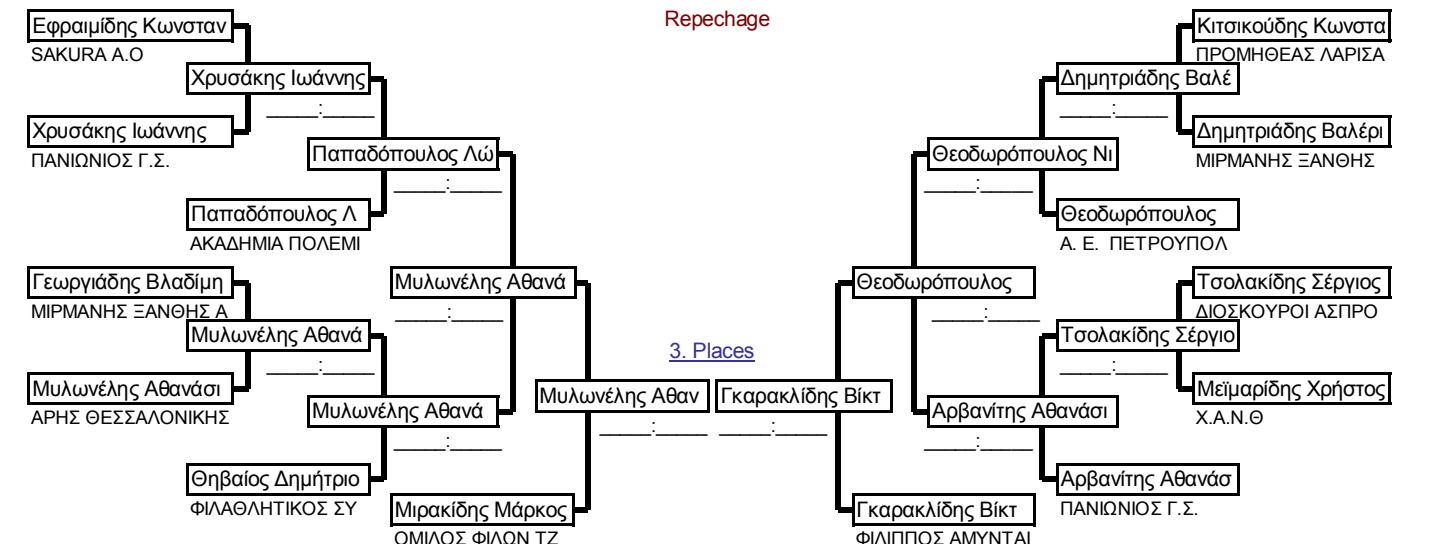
Repechage

Εφραιμίδης Κωνσταν
SAKURA A.O
Χρυσάκης Ιωάννης
____:____
Χρυσάκης Ιωάννης
ΠΑΝΙΩΝΙΟΣ Γ.Σ.
Παπαδόπουλος Λώ
____:____
Παπαδόπουλος Λ
ΑΚΑΔΗΜΙΑ ΠΟΛΕΜΙ
Μυλωνέλης Αθανά
____:____
Γεωργιάδης Βλαδίμη
ΜΙΡΜΑΝΗΣ ΞΑΝΘΗΣ Α
Μυλωνέλης Αθανά
____:____
Μυλωνέλης Αθανάσι
ΑΡΗΣ ΘΕΣΣΑΛΟΝΙΚΗΣ
Μυλωνέλης Αθανά
____:____
Θηβαίος Δημήτριο
ΦΙΛΑΘΛΗΤΙΚΟΣ ΣΥ
Μιρακίδης Μάρκος
ΟΜΙΛΟΣ ΦΙΛΩΝ ΤΖ

3. Places
Μυλωνέλης Αθαν
____:____
Γκαρακλίδης Βίκτ
____:____

Κιτσικούδης Κωνστα
ΠΡΟΜΗΘΕΑΣ ΛΑΡΙΣΑ
Δημητριάδης Βαλέ
____:____
Δημητριάδης Βαλέρι
ΜΙΡΜΑΝΗΣ ΞΑΝΘΗΣ
Θεοδωρόπουλος Νι
____:____
Θεοδωρόπουλος
Α. Ε. ΠΕΤΡΟΥΠΟΛ
Θεοδωρόπουλος
____:____
Τσολακίδης Σέργιος
ΔΙΟΣΚΟΥΡΟΙ ΑΣΠΡΟ
Τσολακίδης Σέργιο
____:____
Μεϊμαρίδης Χρήστος
Χ.Α.Ν.Θ
Αρβανίτης Αθανάσι
____:____
Αρβανίτης Αθανάσ
ΠΑΝΙΩΝΙΟΣ Γ.Σ.
Γκαρακλίδης Βίκτ
ΦΙΛΙΠΠΟΣ ΑΜΥΝΤΑΙ